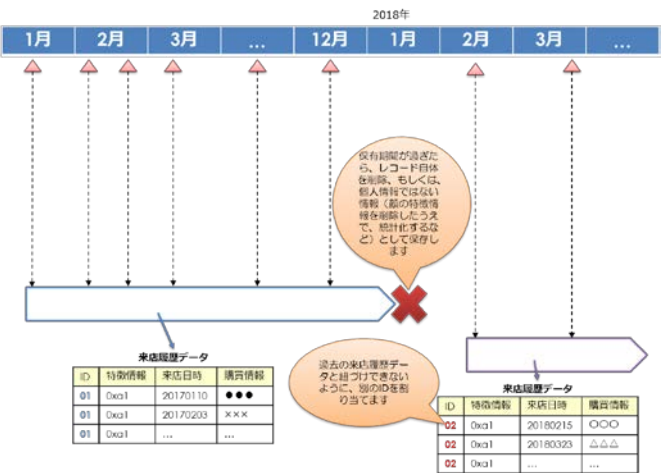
2018年

1月 2月 3月 … 12月 1月 2月 3月 …

保有期間が過ぎたら、レコード自体を削除、もしくは、個人情報ではない情報（顔の特徴情報を削除したうえで、統計化するなど）として保存します

来店履歴データ

| ID | 特徴情報 | 来店日時 | 購買情報 |
|---|---|---|---|
| 01 | 0xa1 | 20170110 | ●●● |
| 01 | 0xa1 | 20170203 | ××× |
| 01 | 0xa1 | … | … |

過去の来店履歴データと紐づけできないように、別のIDを割り当てます

来店履歴データ

| ID | 特徴情報 | 来店日時 | 購買情報 |
|---|---|---|---|
| 02 | 0xa1 | 20180215 | ○○○ |
| 02 | 0xa1 | 20180323 | △△△ |
| 02 | 0xa1 | … | … |